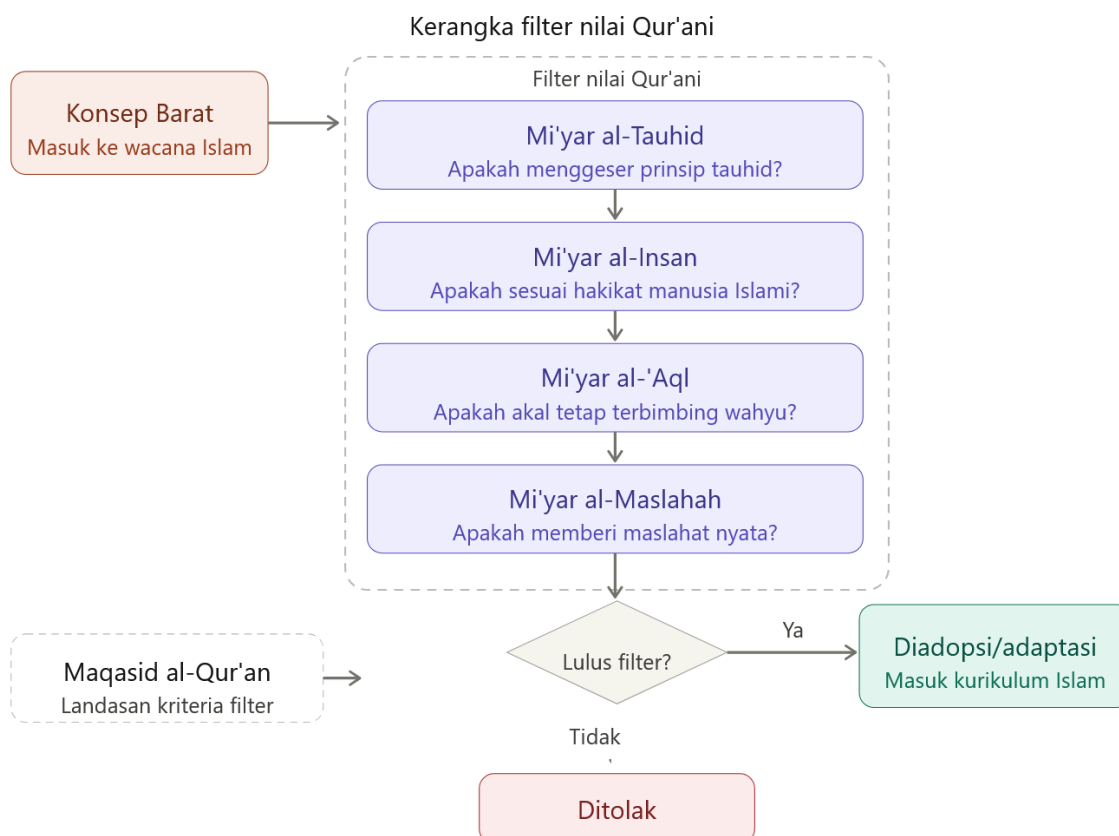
Kerangka filter nilai Qur'ani

Konsep Barat
Masuk ke wacana Islam

Filter nilai Qur'ani

Mi'yar al-Tauhid
Apakah menggeser prinsip tauhid?

Mi'yar al-Insan
Apakah sesuai hakikat manusia Islami?

Mi'yar al-'Aql
Apakah akal tetap terbimbing wahyu?

Mi'yar al-Maslahah
Apakah memberi maslahat nyata?

Maqasid al-Qur'an
Landasan kriteria filter

Lulus filter?

Ya

Diadopsi/adaptasi
Masuk kurikulum Islam

Tidak

Ditolak